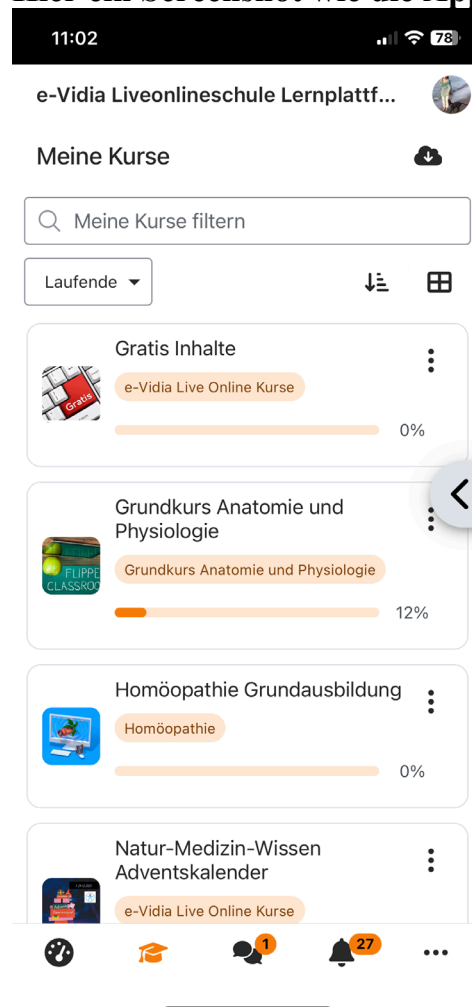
Hier ein Screenshot wie die App

11:02

78

e-Vidia Liveonlineschule Lernplattf...

Meine Kurse

Meine Kurse filtern

Laufende

Gratis Inhalte

Gratis

e-Vidia Live Online Kurse

0%

Grundkurs Anatomie und Physiologie

FLIPPE CLASSROO

Grundkurs Anatomie und Physiologie

12%

Homöopathie Grundausbildung

Homöopathie

0%

Natur-Medizin-Wissen Adventskalender

e-Vidia Live Online Kurse

1

27

...